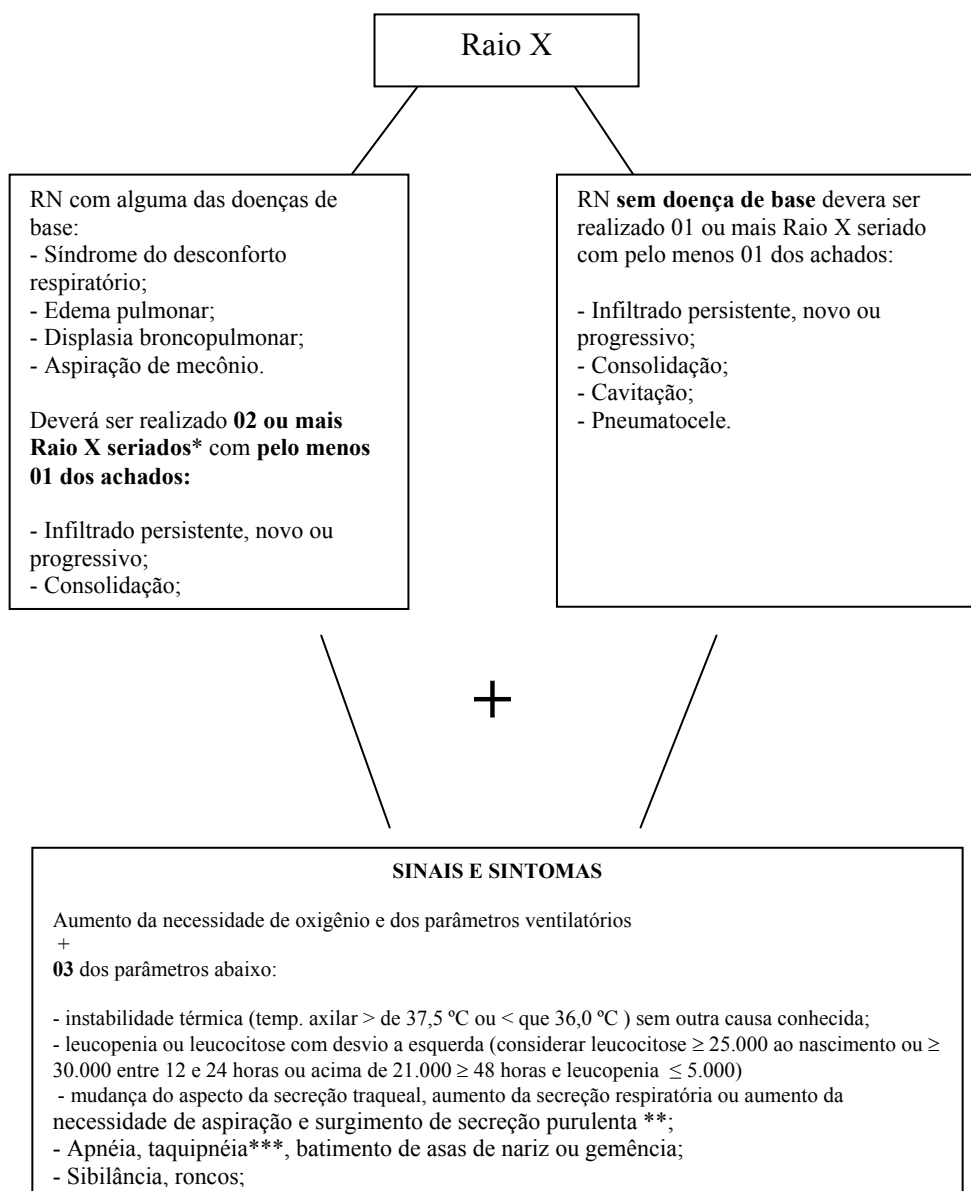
Raio X

RN com alguma das doenças de base:
- Síndrome do desconforto respiratório;
- Edema pulmonar;
- Displasia broncopulmonar;
- Aspiração de mecônio.

Deverá ser realizado **02 ou mais Raio X seriados*** com **pelo menos 01 dos achados:**

- Infiltrado persistente, novo ou progressivo;
- Consolidação;

RN **sem doença de base** devera ser realizado 01 ou mais Raio X seriado com pelo menos 01 dos achados:

- Infiltrado persistente, novo ou progressivo;
- Consolidação;
- Cavitação;
- Pneumatocele.

+

**SINAIS E SINTOMAS**

Aumento da necessidade de oxigênio e dos parâmetros ventilatórios
+
**03** dos parâmetros abaixo:

- instabilidade térmica (temp. axilar > de 37,5 ºC ou < que 36,0 ºC ) sem outra causa conhecida;
- leucopenia ou leucocitose com desvio a esquerda (considerar leucocitose $\geq$ 25.000 ao nascimento ou $\geq$ 30.000 entre 12 e 24 horas ou acima de 21.000 $\geq$ 48 horas e leucopenia $\leq$ 5.000)
- mudança do aspecto da secreção traqueal, aumento da secreção respiratória ou aumento da necessidade de aspiração e surgimento de secreção purulenta **;
- Apnéia, taquipnéia***, batimento de asas de nariz ou gemência;
- Sibilância, roncos;